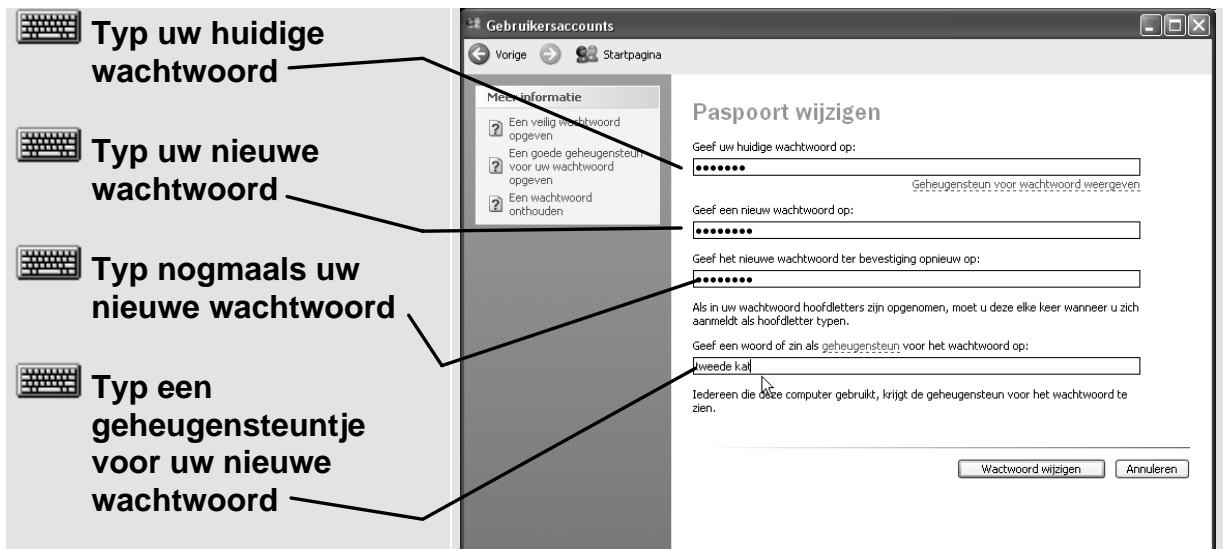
Typ uw huidige wachtwoord

Typ uw nieuwe wachtwoord

Typ nogmaals uw nieuwe wachtwoord

Typ een geheugensteuntje voor uw nieuwe wachtwoord

Gebruikersaccounts

Vorige Startpagina

Meer informatie

Een veilig wachtwoord opgeven

Een goede geheugensteun voor uw wachtwoord opgeven

Een wachtwoord onthouden

Paspoort wijzigen

Geef uw huidige wachtwoord op:

•••••••

Geheugensteun voor wachtwoord weergeven

Geef een nieuw wachtwoord op:

••••••••

Geef het nieuwe wachtwoord ter bevestiging opnieuw op:

••••••••

Als in uw wachtwoord hoofdletters zijn opgenomen, moet u deze elke keer wanneer u zich aanmeldt als hoofdletter typen.

Geef een woord of zin als geheugensteun voor het wachtwoord op:

tweede kat

Iedereen die deze computer gebruikt, krijgt de geheugensteun voor het wachtwoord te zien.

Wachtwoord wijzigen Annuleren